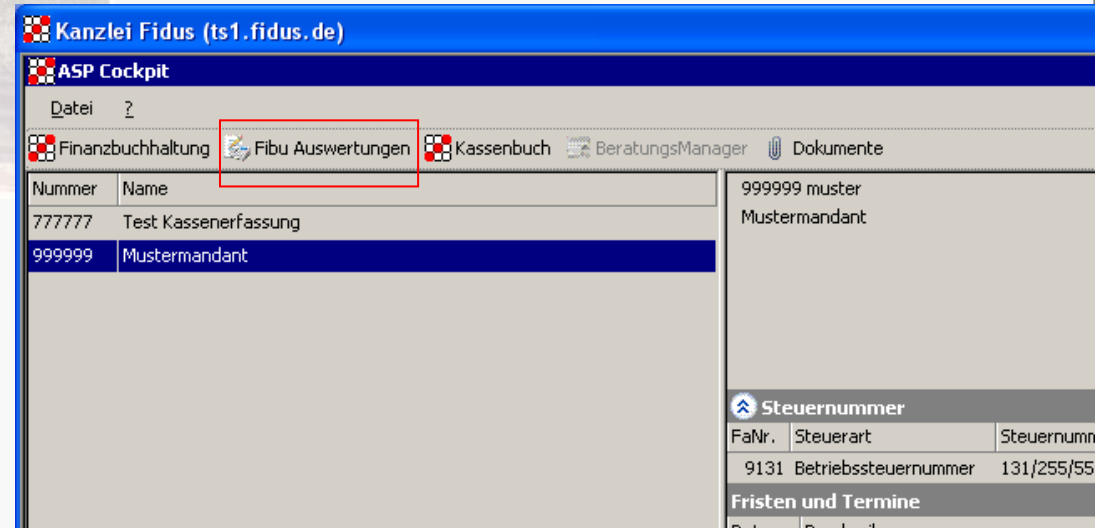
Kanzlei Fidus (ts1.fidus.de)

ASP Cockpit

Datei ?

Finanzbuchhaltung Fibu Auswertungen Kassenbuch BeratungsManager Dokumente

| Nummer | Name |
|---|---|
| 777777 | Test Kassenerfassung |
| 999999 | Mustermandant |

999999 muster
Mustermandant

Steuernummer

| FaNr. | Steuerart | Steuernumm |
|---|---|---|
| 9131 | Betriebssteuernummer | 131/255/55 |

Fristen und Termine